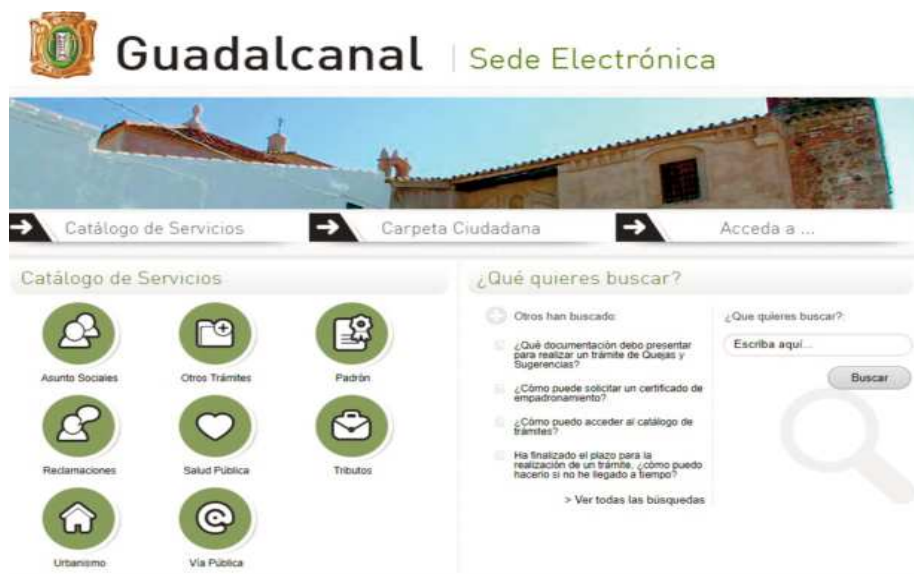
Guadalcanal | Sede Electrónica

Catálogo de Servicios

Carpeta Ciudadana

Acceda a ...

Catálogo de Servicios

Asunto Sociales

Otros Trámites

Padrón

Reclamaciones

Salud Pública

Tributos

Urbanismo

Vía Pública

¿Qué quieres buscar?

Otros han buscado:

¿Qué documentación debo presentar para realizar un trámite de Quejas y Sugerencias?

¿Cómo puede solicitar un certificado de empadronamiento?

¿Cómo puedo acceder al catálogo de trámites?

Ha finalizado el plazo para la realización de un trámite, ¿cómo puedo hacerlo si no he llegado a tiempo?

> Ver todas las búsquedas

¿Que quieres buscar?

Escriba aquí...

Buscar